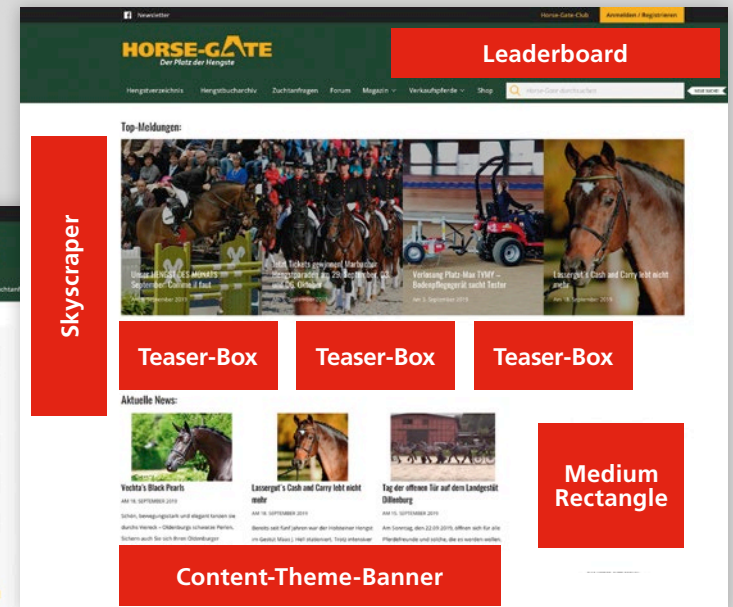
Newsletter

Horse-Gate-Club

Anmelden / Registrieren

HORSE-GATE
Der Platz der Hengste

Leaderboard

Hengstverzeichnis Hengstbucharchiv Zuchtanfragen Forum Magazin Verkaufspferde Shop

Horse-Gate durchsuchen

Top-Meldungen:

Skyscraper

Unser HENGST DES MONATS September: Comme il faut
September 2019

Jetzt Tickets gewinnen! Marbacher Hengstparaden am 29. September und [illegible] Oktober

Verlosung Platz-Max TVMY – Bodenpflegegerät sucht Tester
Am 3. September 2019

Lassergut's Cash and Carry lebt nicht mehr
Am 18. September 2019

Teaser-Box

Teaser-Box

Teaser-Box

Aktuelle News:

Vechta's Black Pearls
AM 19. SEPTEMBER 2019
Schön, bewegungsstark und elegant tanzten die durchs Vereck – Oldenburgs schwarze Perlen. Sichern auch Sie sich Ihren Oldenburger

Lassergut´s Cash and Carry lebt nicht mehr
AM 18. SEPTEMBER 2019
Bereits seit fünf Jahren war der Holsteiner Hengst im Gestüt Maas J. Hell stationiert. Trotz intensiver

Tag der offenen Tür auf dem Landgestüt Dillenburg
AM 15. SEPTEMBER 2019
Am Sonntag, den 22.09.2019, öffnen sich für alle Pferdefreunde und solche, die es werden wollen,

Medium Rectangle

Content-Theme-Banner